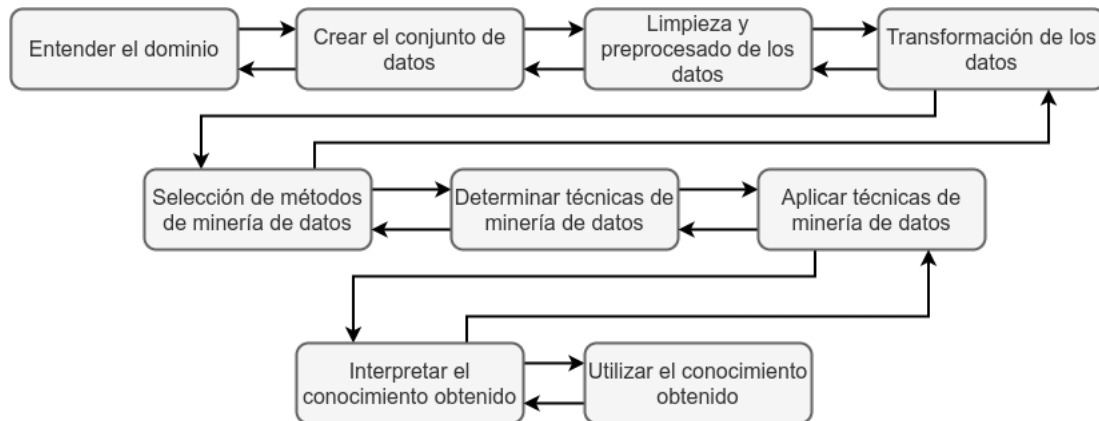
Entender el dominio

Crear el conjunto de datos

Limpieza y preprocesado de los datos

Transformación de los datos

Selección de métodos de minería de datos

Determinar técnicas de minería de datos

Aplicar técnicas de minería de datos

Interpretar el conocimiento obtenido

Utilizar el conocimiento obtenido